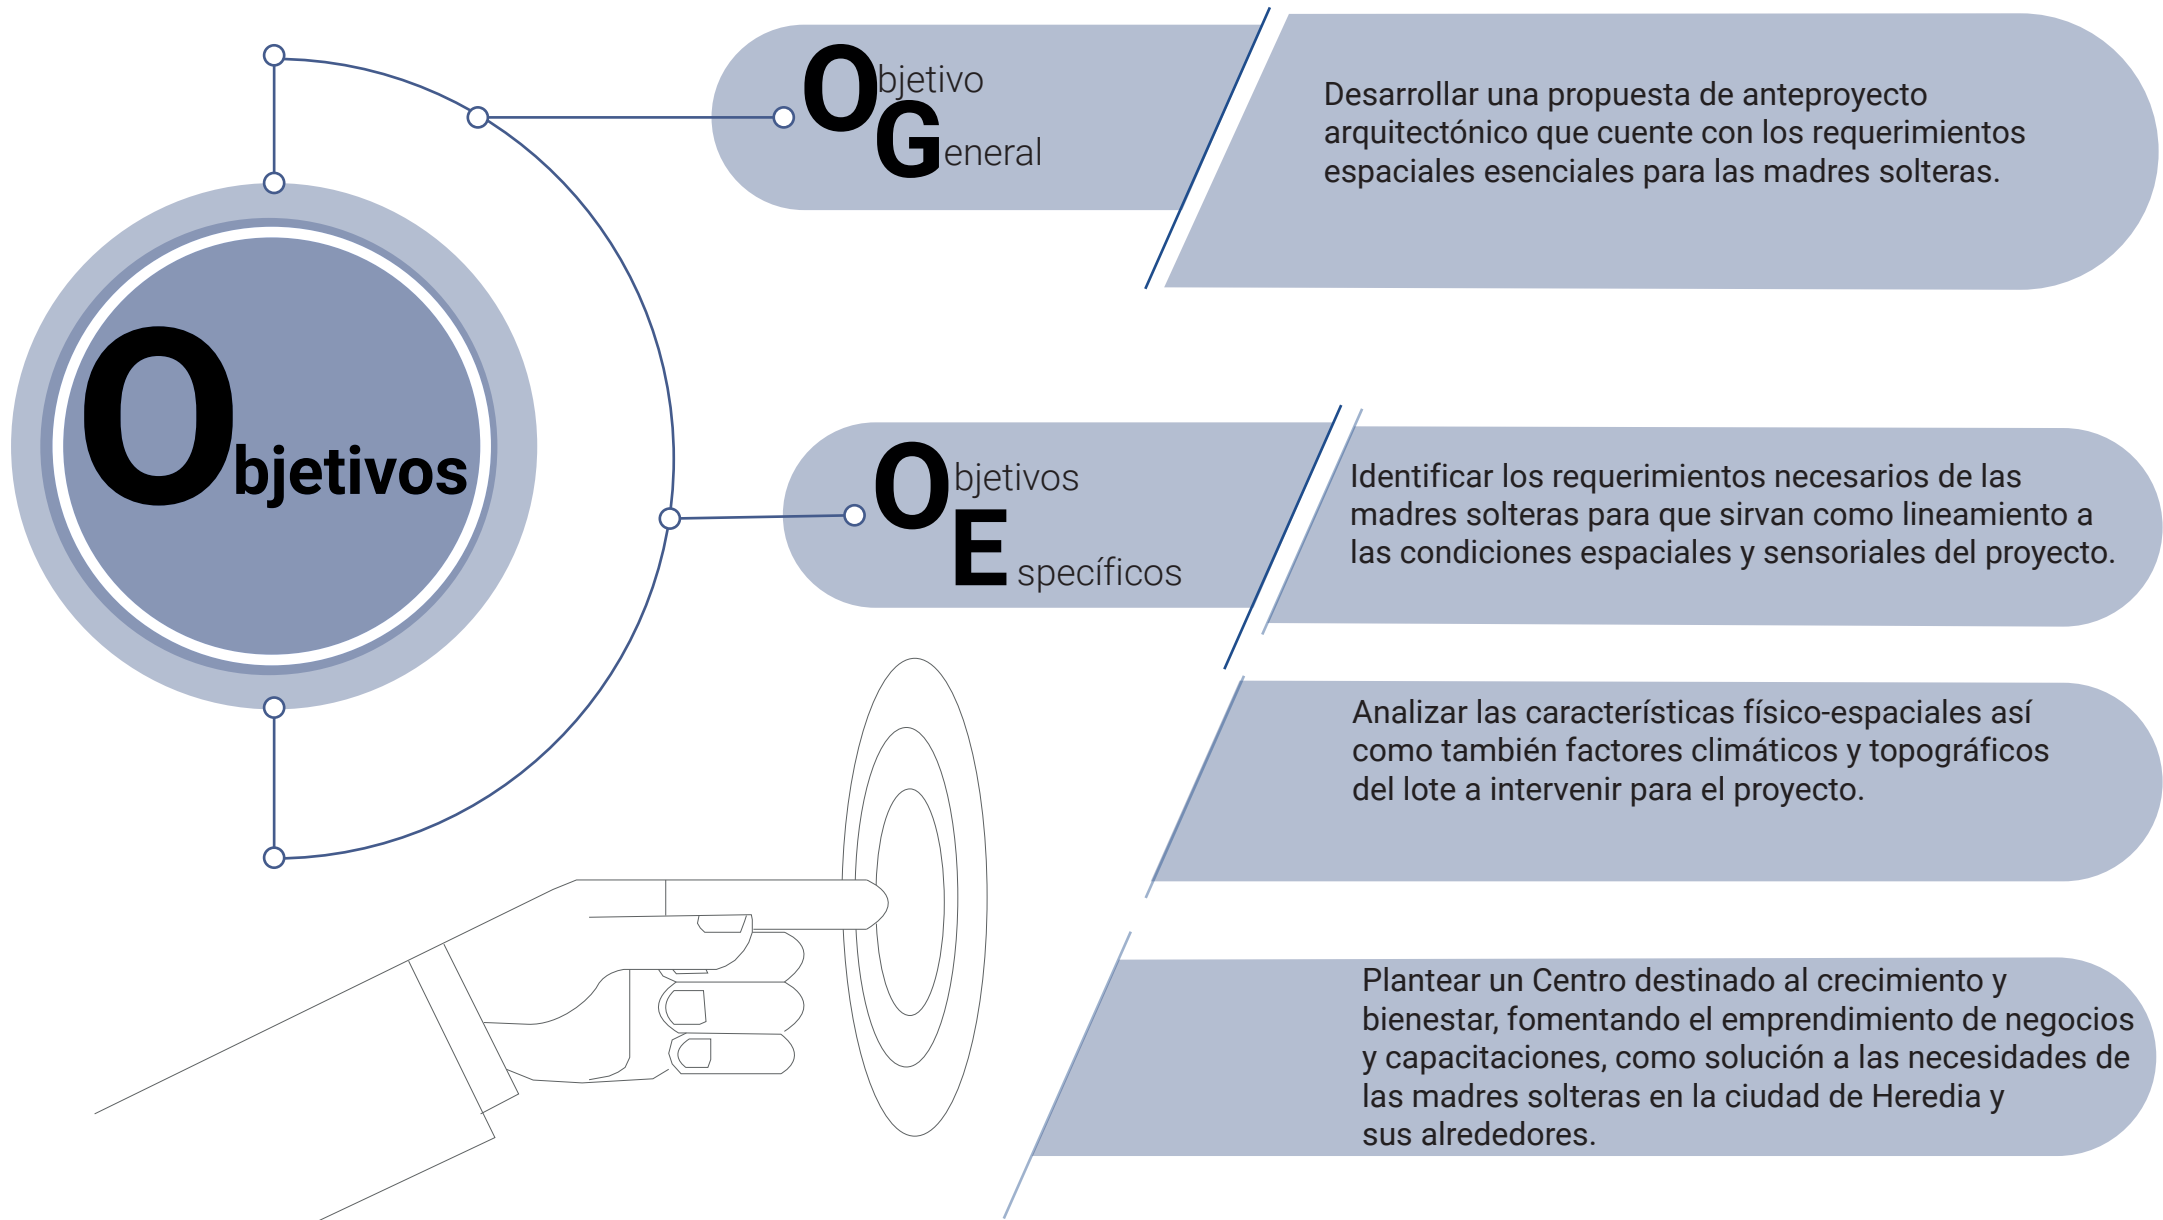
Objetivos

Objetivo General

Desarrollar una propuesta de anteproyecto arquitectónico que cuente con los requerimientos espaciales esenciales para las madres solteras.

Objetivos Específicos

Identificar los requerimientos necesarios de las madres solteras para que sirvan como lineamiento a las condiciones espaciales y sensoriales del proyecto.

Analizar las características físico-espaciales así como también factores climáticos y topográficos del lote a intervenir para el proyecto.

Plantear un Centro destinado al crecimiento y bienestar, fomentando el emprendimiento de negocios y capacitaciones, como solución a las necesidades de las madres solteras en la ciudad de Heredia y sus alrededores.